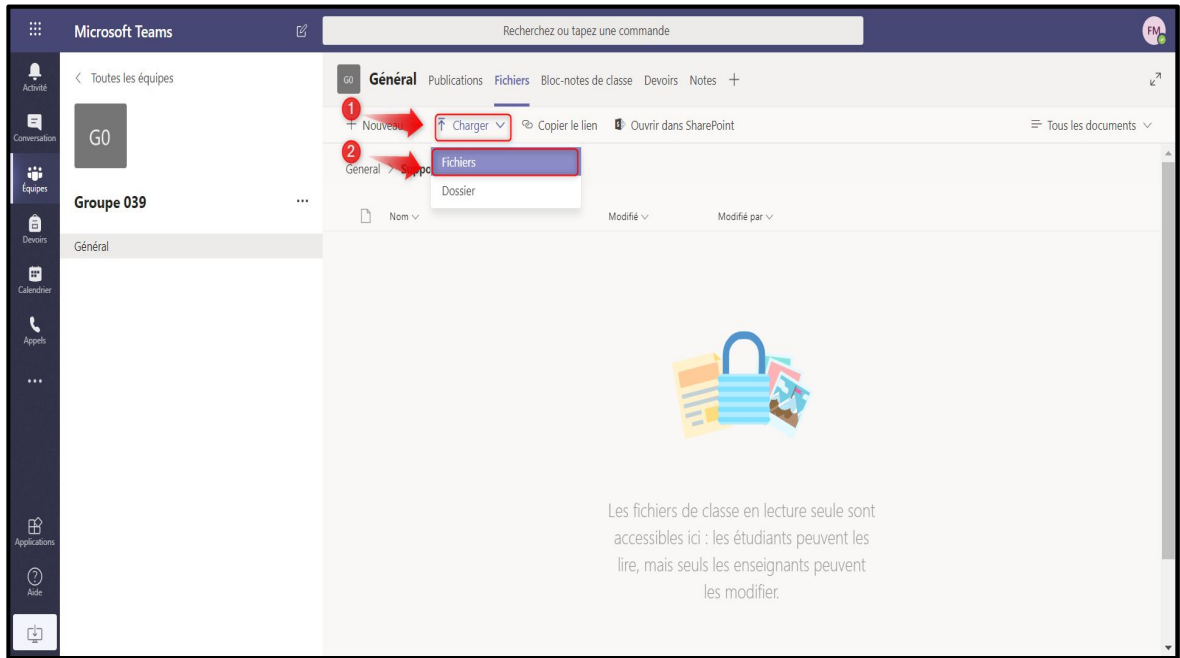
Microsoft Teams

Recherchez ou tapez une commande

FM

Activité

Conversation

Équipes

Devoirs

Calendrier

Appels

...

Applications

Aide

< Toutes les équipes

G0

Groupe 039

...

Général

G0 Général Publications Fichiers Bloc-notes de classe Devoirs Notes +

1

+ Nouveau

↑ Charger ∨

Copier le lien

Ouvrir dans SharePoint

Tous les documents ∨

2

Général > Suppo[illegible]

Fichiers

Dossier

Nom ∨

Modifié ∨

Modifié par ∨

Les fichiers de classe en lecture seule sont accessibles ici : les étudiants peuvent les lire, mais seuls les enseignants peuvent les modifier.